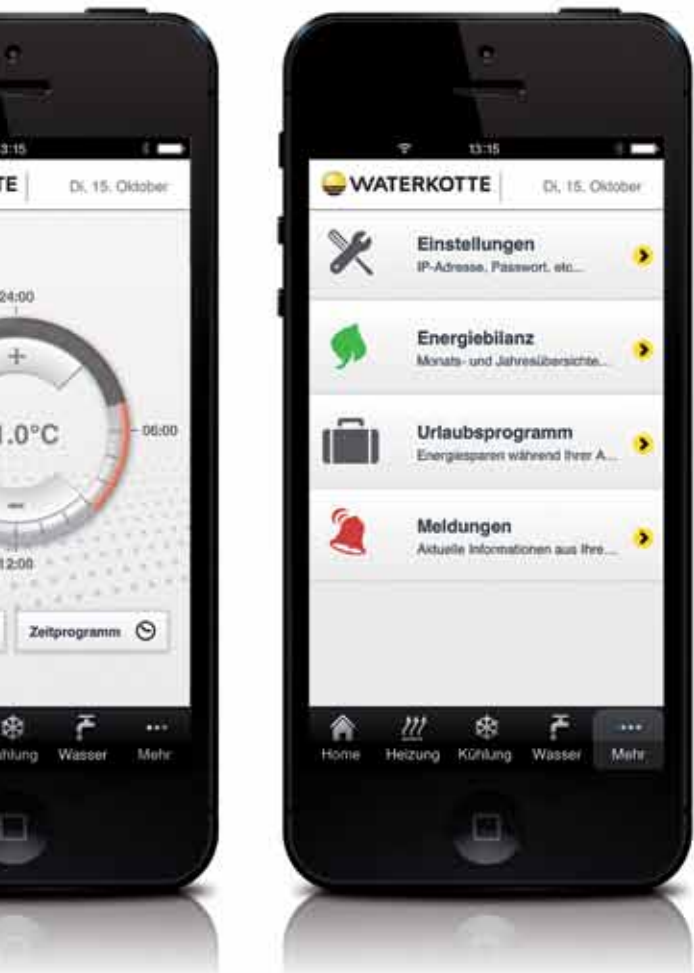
13:15
TE
Di. 15. Oktober
24:00
+
.0°C
06:00
–
12:00
Zeitprogramm
hlung
Wasser
Mehr

13:15
WATERKOTTE
Di. 15. Oktober
Einstellungen
IP-Adresse, Passwort, etc...
Energiebilanz
Monats- und Jahresübersichte...
Urlaubsprogramm
Energiesparen während Ihrer A...
Meldungen
Aktuelle Informationen aus Ihre...
Home
Heizung
Kühlung
Wasser
Mehr